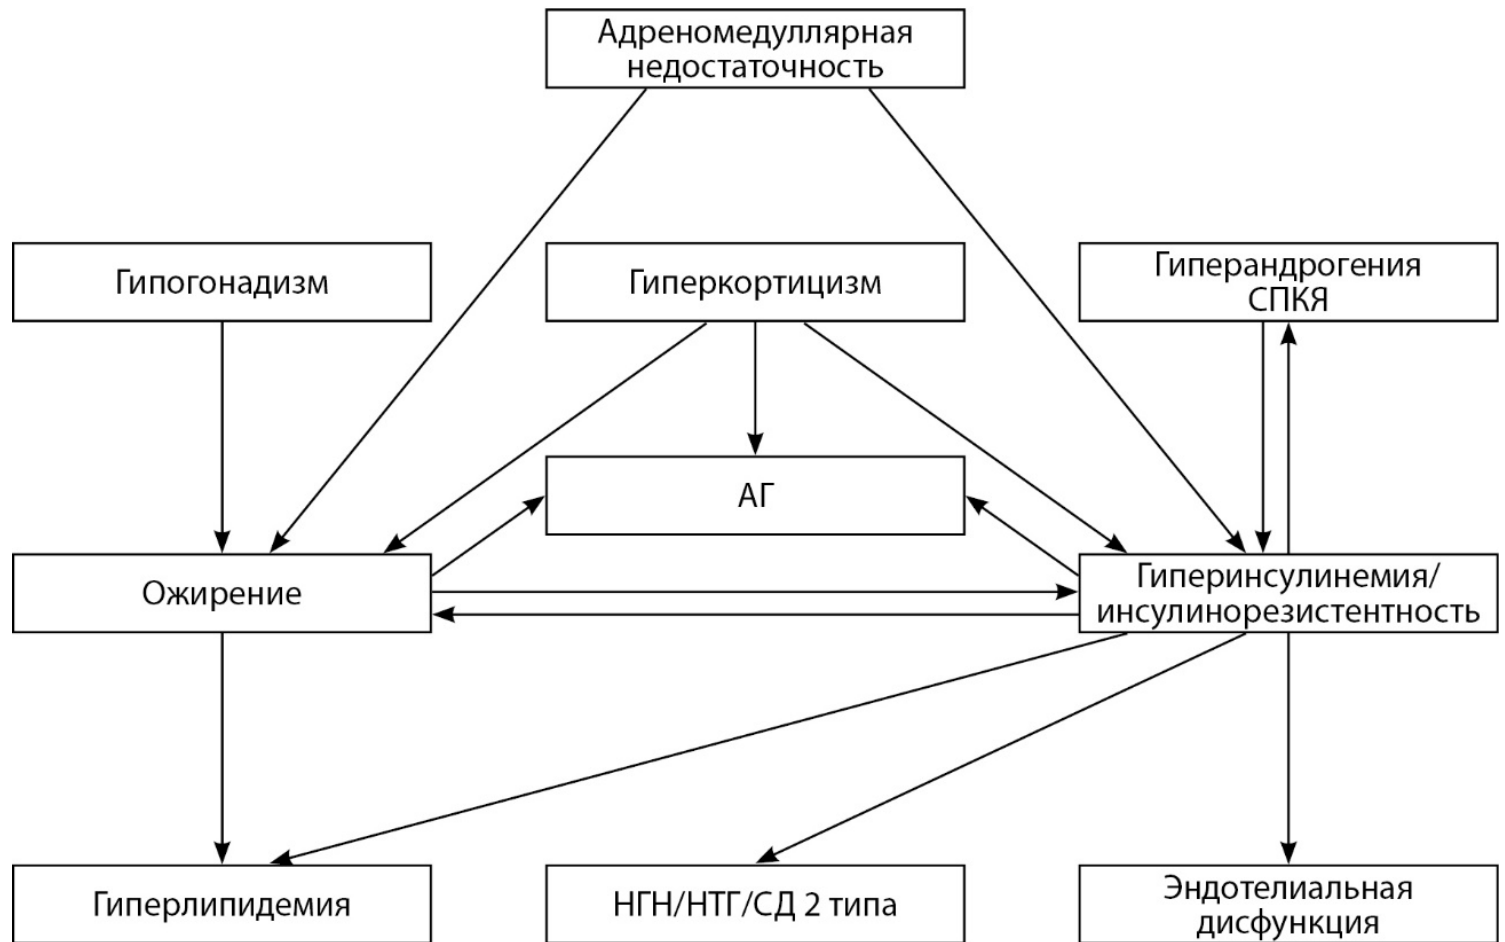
Адреномедуллярная недостаточность

Гипогонадизм

Гиперкортицизм

Гиперандрогения СПКЯ

АГ

Ожирение

Гиперинсулинемия/ инсулинорезистентность

Гиперлипидемия

НГН/НТГ/СД 2 типа

Эндотелиальная дисфункция